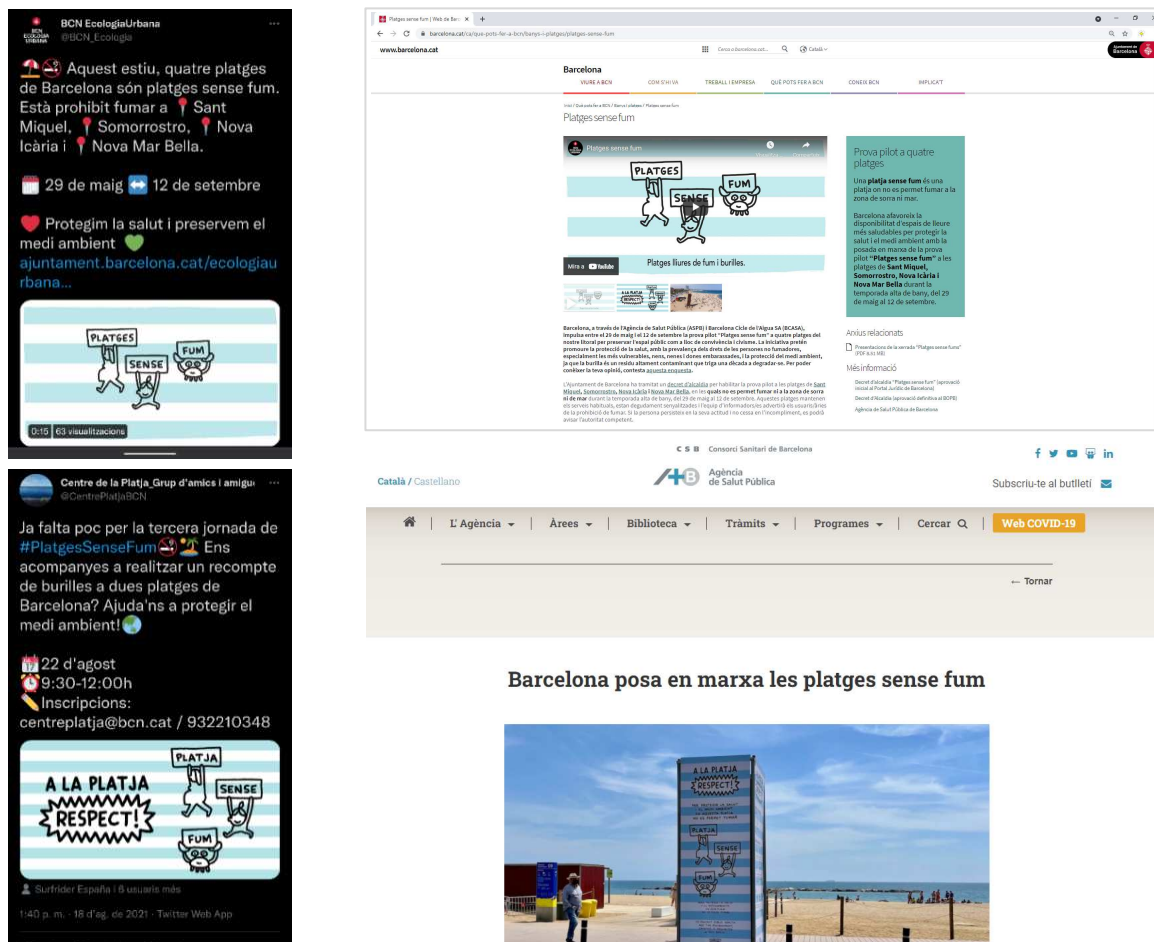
BCN EcologiaUrbana
@BCN_Ecologia

Aquest estiu, quatre platges de Barcelona són platges sense fum. Està prohibit fumar a Sant Miquel, Somorrostro, Nova Icària i Nova Mar Bella.

29 de maig 12 de setembre

Protegim la salut i preservem el medi ambient
ajuntament.barcelona.cat/ecologiaurbana...

PLATGES SENSE FUM

0:15 | 63 visualitzacions

Platges sense fum | Web de Barcelona
barcelona.cat/ca/que-pots-fer-a-bcn/banys-i-platges/platges-sense-fum
www.barcelona.cat
Cerca a barcelona.cat...
Català
Ajuntament de Barcelona
Barcelona
VIURE A BCN | COM S'HI VA | TREBALL I EMPRESA | QUÈ POTS FER A BCN | CONEIX BCN | IMPLICA'T
Inici / Què pots fer a BCN / Banys i platges / Platges sense fum
Platges sense fum

Platges sense fum
PLATGES SENSE FUM
Mira a YouTube
Platges lliures de fum i burilles.
A LA PLATJA RESPECT!

Barcelona, a través de l'Agència de Salut Pública (ASPB) i Barcelona Cicle de l'Aigua SA (BCASA), impulsa entre el 29 de maig i el 12 de setembre la prova pilot "Platges sense fum" a quatre platges del nostre litoral per preservar l'espai públic com a lloc de convivència i civisme. La iniciativa pretén promoure la protecció de la salut, amb la prevalença dels drets de les persones no fumadores, especialment les més vulnerables, nens, nenes i dones embarassades, i la protecció del medi ambient, ja que la burilla és un residu altament contaminant que triga una dècada a degradar-se. Per poder conèixer la teva opinió, contesta aquesta enquesta.

L'Ajuntament de Barcelona ha tramitat un decret d'alcaldia per habilitar la prova pilot a les platges de Sant Miquel, Somorrostro, Nova Icària i Nova Mar Bella, en les quals no es permet fumar ni a la zona de sorra ni de mar durant la temporada alta de bany, del 29 de maig al 12 de setembre. Aquestes platges mantenen els serveis habituals, estan degudament senyalitzades i l'equip d'informadors/es advertirà els usuaris/àries de la prohibició de fumar. Si la persona persisteix en la seva actitud i no cessa en l'incompliment, es podrà avisar l'autoritat competent.

Prova pilot a quatre platges
Una platja sense fum és una platja on no es permet fumar a la zona de sorra ni mar.
Barcelona afavoreix la disponibilitat d'espais de lleure més saludables per protegir la salut i el medi ambient amb la posada en marxa de la prova pilot "Platges sense fum" a les platges de Sant Miquel, Somorrostro, Nova Icària i Nova Mar Bella durant la temporada alta de bany, del 29 de maig al 12 de setembre.

Arxius relacionats
Presentació de la versada "Platges sense fum" (PDF 6,61 MB)
Més informació
Decret d'Alcaldia "Platges sense fum" (aprovació inicial al Portal Jurídic de Barcelona)
Decret d'Alcaldia (aprovació definitiva al BOPB)
Agència de Salut Pública de Barcelona

Centre de la Platja_Grup d'amics i amigu
@CentrePlatjaBCN

Ja falta poc per la tercera jornada de #PlatgesSenseFum Ens acompanyes a realitzar un recompte de burilles a dues platges de Barcelona? Ajuda'ns a protegir el medi ambient!

22 d'agost
9:30-12:00h
Inscripcions: centreplatja@bcn.cat / 932210348

A LA PLATJA RESPECT! PLATJA SENSE FUM

Surfrider España i 6 usuaris més
1:40 p. m. · 18 d'ag. de 2021 · Twitter Web App

CSB Consorci Sanitari de Barcelona
Català / Castellano
Agència de Salut Pública
Subscriu-te al butlletí
L' Agència | Àrees | Biblioteca | Tràmits | Programes | Cercar | Web COVID-19
← Tornar

Barcelona posa en marxa les platges sense fum

A LA PLATJA RESPECT! PLATJA SENSE FUM